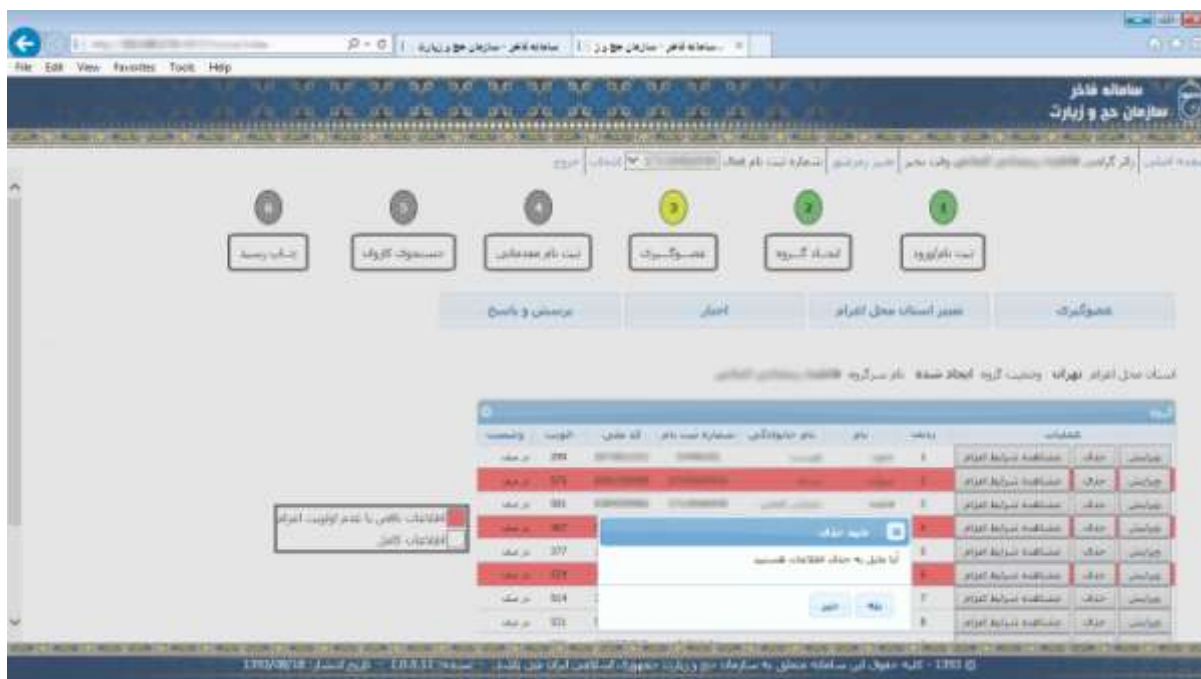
File Edit View Favorites Tools Help

سامانه فاخر
سازمان حج و زیارت

خروج

1 ثبت نام/ورود
2 ایجاد گروه
3 عضوگیری
4 ثبت نام مقدماتی
5 جستجوی کاروان
6 چاپ رسید

عضوگیری | تغییر استان محل اعزام | اخبار | پرسش و پاسخ

استان محل اعزام تهران وضعیت گروه ایجاد شده نام سرگروه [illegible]

گروه

| عملیات | | | ردیف | نام | نام خانوادگی | شماره ثبت نام | کد ملی | نوبت | وضعیت |
|---|---|---|---|---|---|---|---|---|---|
| ویرایش | حذف | مشاهده شرایط اعزام | 1 | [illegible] | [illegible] | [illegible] | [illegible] | 299 | در صف |
| ویرایش | حذف | مشاهده شرایط اعزام | 2 | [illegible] | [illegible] | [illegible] | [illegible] | 571 | در صف |
| ویرایش | حذف | مشاهده شرایط اعزام | 3 | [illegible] | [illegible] | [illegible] | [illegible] | 381 | در صف |
| ویرایش | حذف | مشاهده شرایط اعزام | 4 | | | | | 467 | در صف |
| ویرایش | حذف | مشاهده شرایط اعزام | 5 | | | | | 377 | در صف |
| ویرایش | حذف | مشاهده شرایط اعزام | 6 | | | | | 573 | در صف |
| ویرایش | حذف | مشاهده شرایط اعزام | 7 | | | | | 504 | در صف |
| ویرایش | حذف | مشاهده شرایط اعزام | 8 | | | | | 531 | در صف |

اطلاعات ناقص یا عدم اولویت اعزام
اطلاعات کامل

تایید حذف
آیا مایل به حذف اطلاعات هستید
بله خیر

1393 © - کلیه حقوق این سامانه متعلق به سازمان حج و زیارت جمهوری اسلامی ایران می باشد. نسخه: 1.0.8.11 - تاریخ انتشار: 1393/08/18